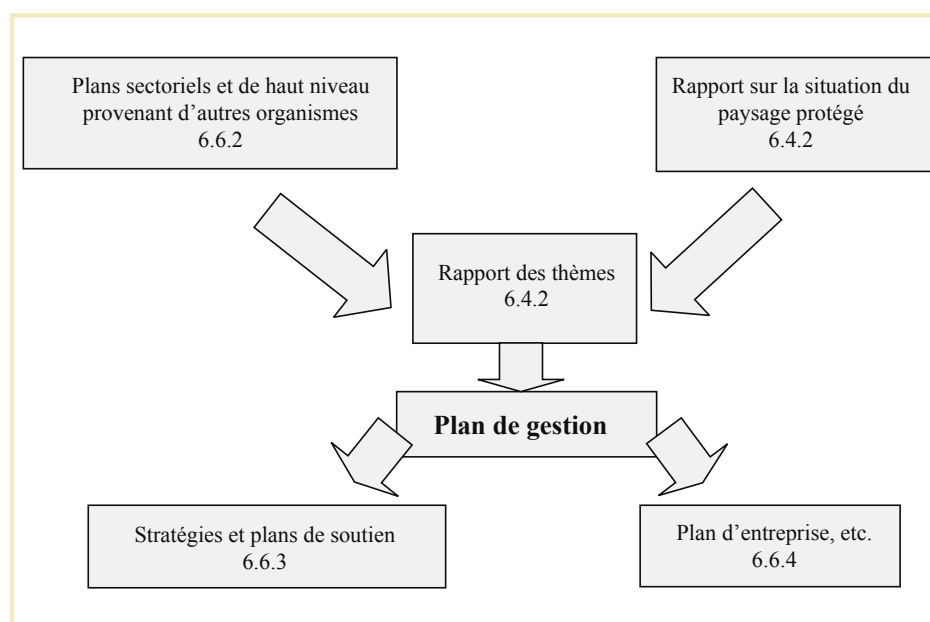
Plans sectoriels et de haut niveau provenant d'autres organismes
6.6.2

Rapport sur la situation du paysage protégé
6.4.2

Rapport des thèmes
6.4.2

**Plan de gestion**

Stratégies et plans de soutien
6.6.3

Plan d'entreprise, etc.
6.6.4